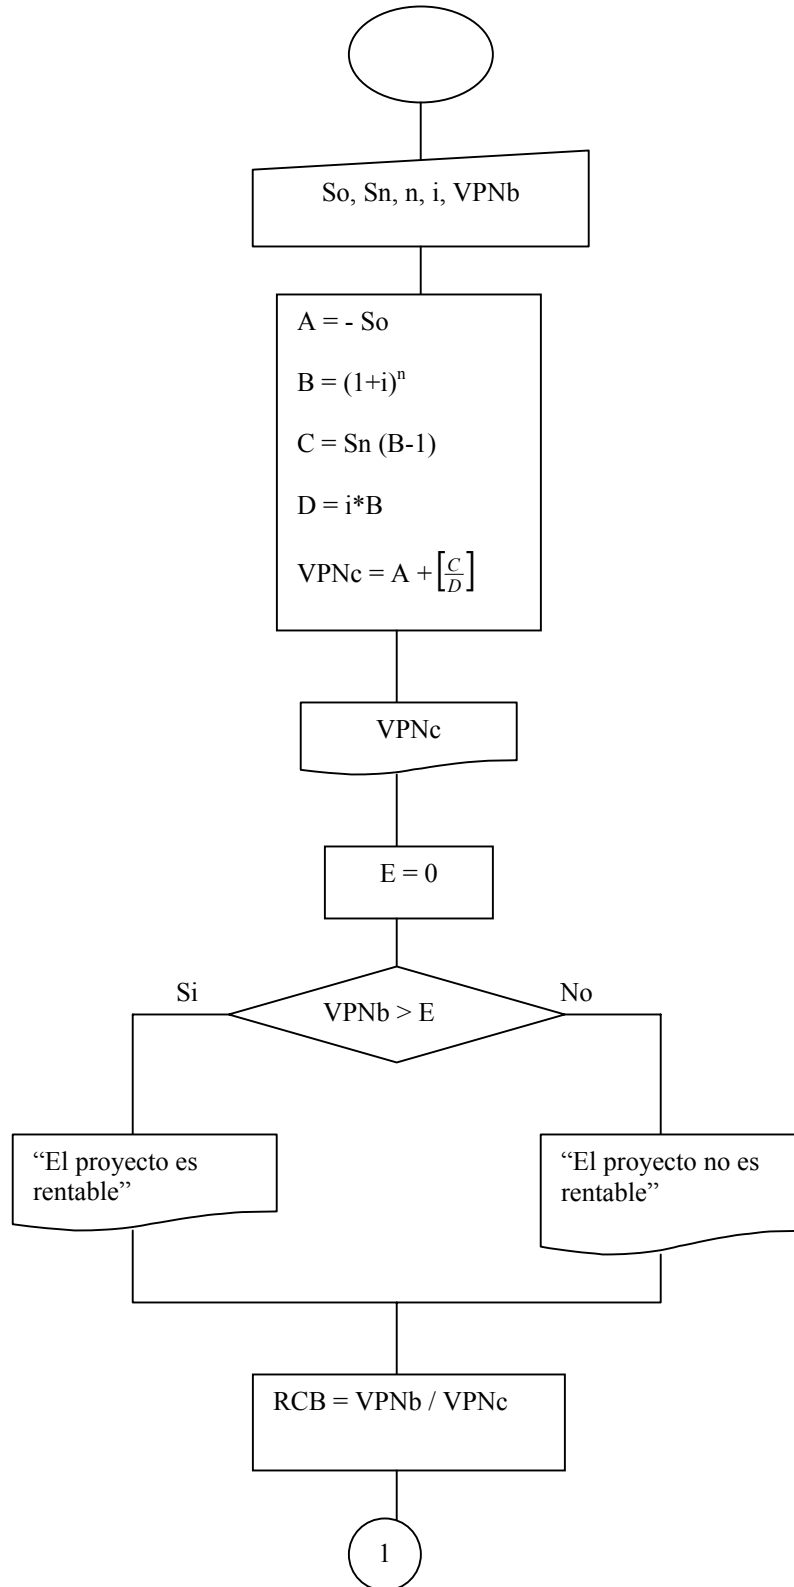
So, Sn, n, i, VPNb

A = - So

$B = (1+i)^n$

C = Sn (B-1)

D = i*B

$VPNc = A + \left[\frac{C}{D}\right]$

VPNc

E = 0

Si

VPNb > E

No

“El proyecto es rentable”

“El proyecto no es rentable”

RCB = VPNb / VPNc

1